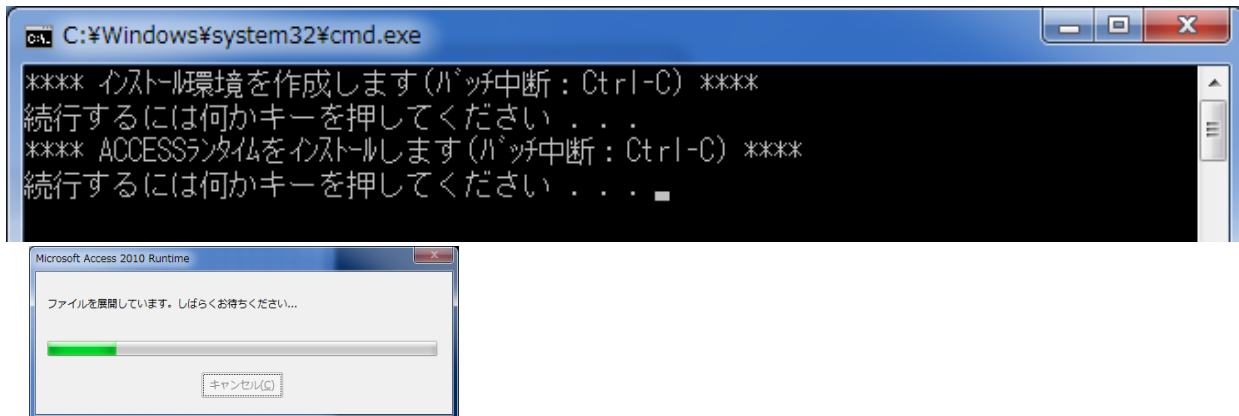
C:¥Windows¥system32¥cmd.exe

**** ｲﾝｽﾄｰﾙ環境を作成します(ﾊﾞｯﾁ中断：Ctrl-C) ****
続行するには何かキーを押してください . . .
**** ACCESSﾗﾝﾀｲﾑをｲﾝｽﾄｰﾙします(ﾊﾞｯﾁ中断：Ctrl-C) ****
続行するには何かキーを押してください . . .

Microsoft Access 2010 Runtime

ファイルを展開しています。しばらくお待ちください...

キャンセル(C)